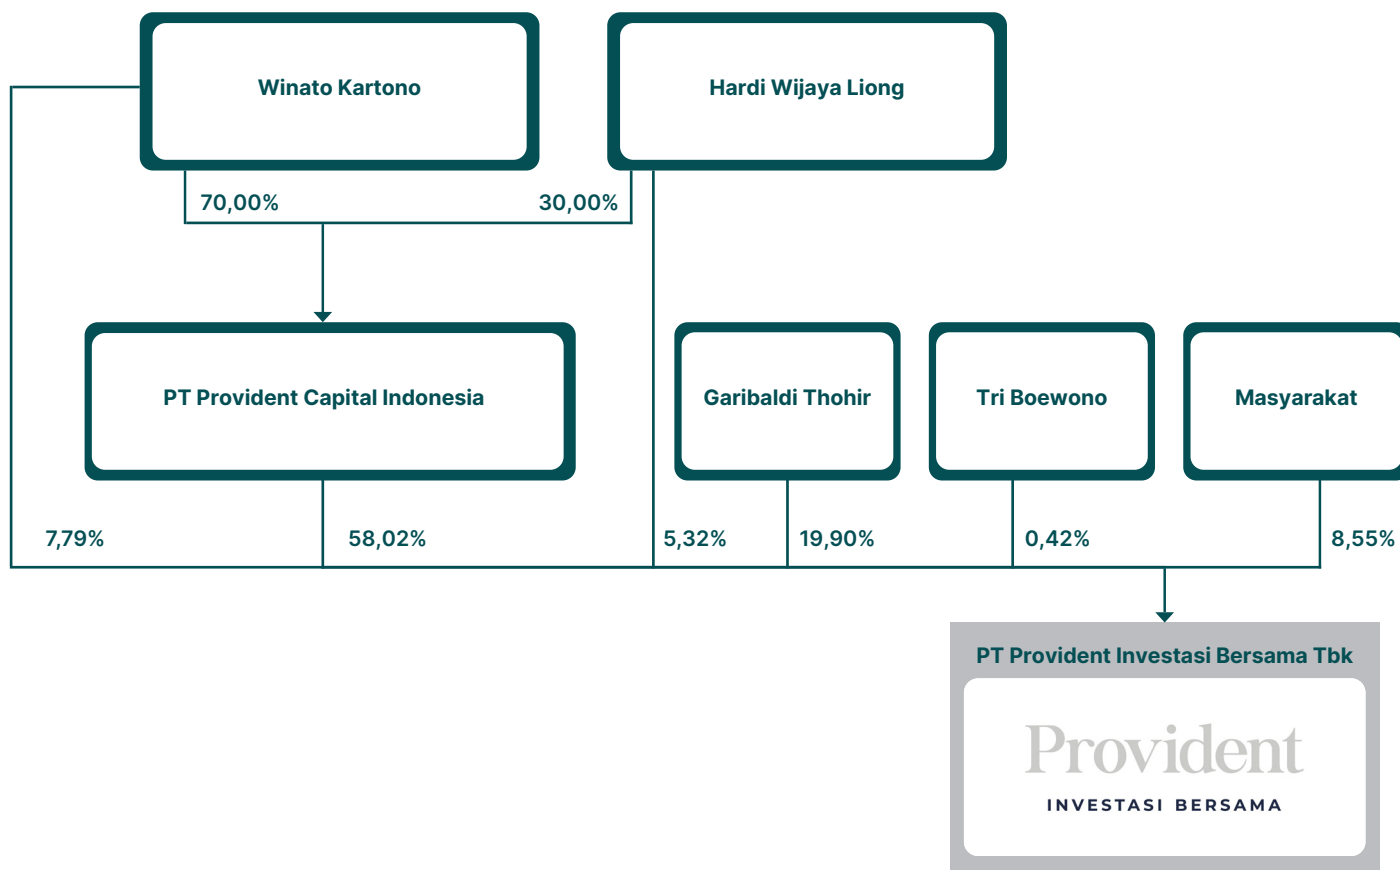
Winato Kartono

Hardi Wijaya Liong

70,00%

30,00%

PT Provident Capital Indonesia

Garibaldi Thohir

Tri Boewono

Masyarakat

7,79%

58,02%

5,32%

19,90%

0,42%

8,55%

PT Provident Investasi Bersama Tbk

Provident

INVESTASI BERSAMA